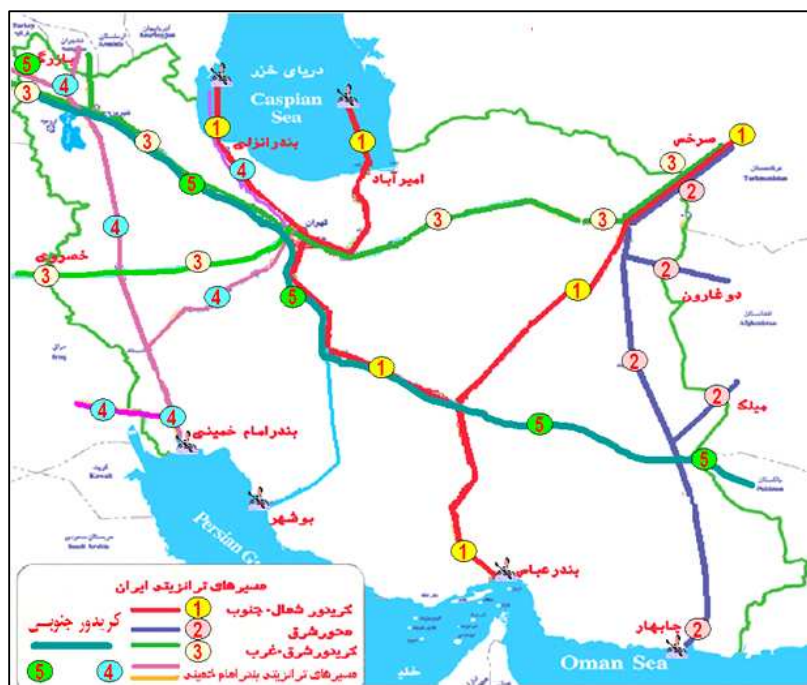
دریای خزر
Caspian Sea
بازرگان
5
4
3
1
1
بندرانزلی
امیرآباد
3
4
5
تهران
3
3
1
سرخس
3
2
Turkmenistan
خسروی
3
3
4
4
5
2
دوغارون
1
2
Afghanistan
Iraq
1
2
میلک
4
4
بندرامام خمینی
5
5
Pakistan
Kuwait
بوشهر
Persian Gulf
Saudi Arabia
1
بندرعباس
مسیرهای ترانزیتی ایران
کریدور جنوبی
1 کریدور شمال- جنوب
2 محورشرق
3 کریدورشرق-غرب
5
4 مسیرهای ترانزیتی بندرامام خمینی
2 چابهار
Oman Sea